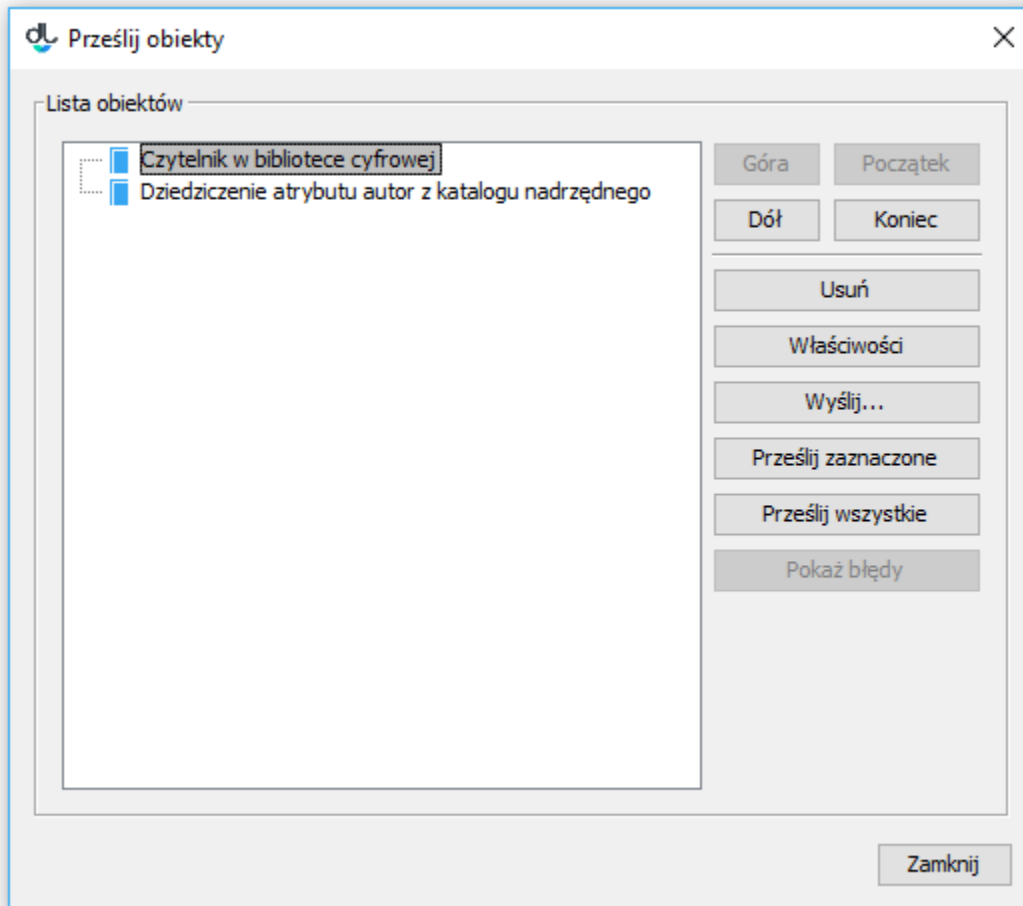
Prześlij obiekty

Lista obiektów

Czytelnik w bibliotece cyfrowej
Dziedziczenie atrybutu autor z katalogu nadrzędnego

Góra
Początek
Dół
Koniec
Usuń
Właściwości
Wyślij...
Prześlij zaznaczone
Prześlij wszystkie
Pokaż błędy

Zamknij